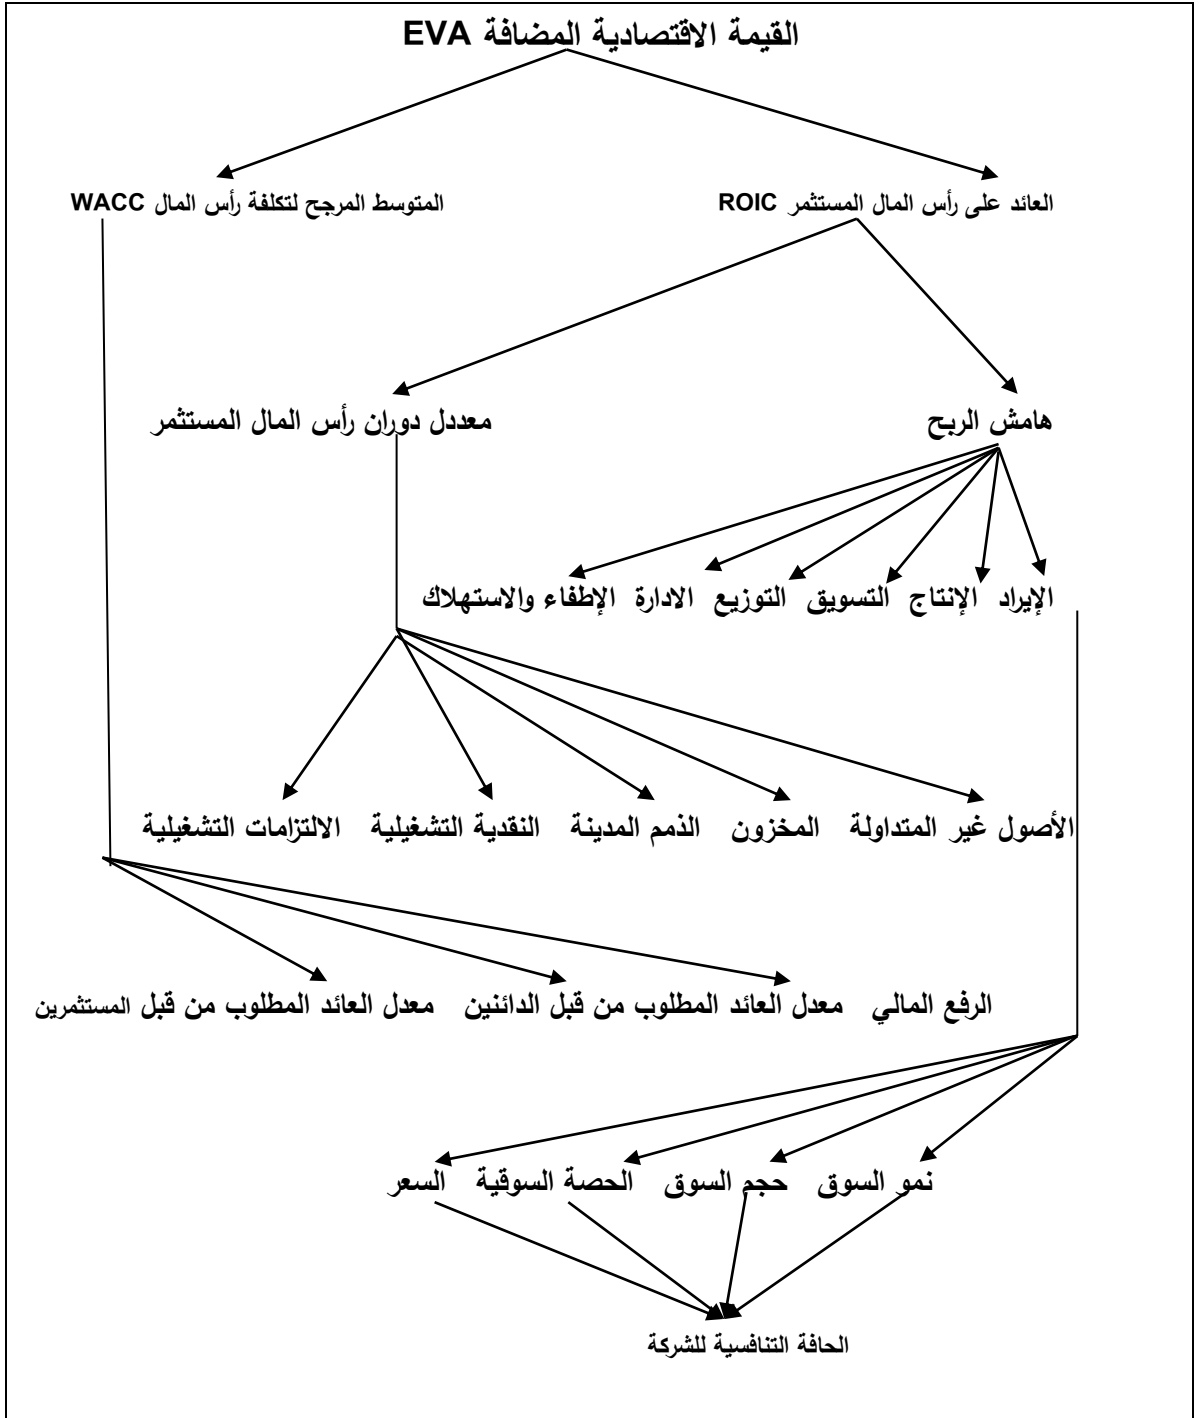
القيمة الاقتصادية المضافة EVA

العائد على رأس المال المستثمر ROIC

المتوسط المرجح لتكلفة رأس المال WACC

هامش الربح

معدل دوران رأس المال المستثمر

الإيراد الإنتاج التسويق التوزيع الادارة الإطفاء والاستهلاك

الأصول غير المتداولة المخزون الذمم المدينة النقدية التشغيلية الالتزامات التشغيلية

الرفع المالي معدل العائد المطلوب من قبل الدائنين معدل العائد المطلوب من قبل المستثمرين

نمو السوق حجم السوق الحصة السوقية السعر

الحافة التنافسية للشركة